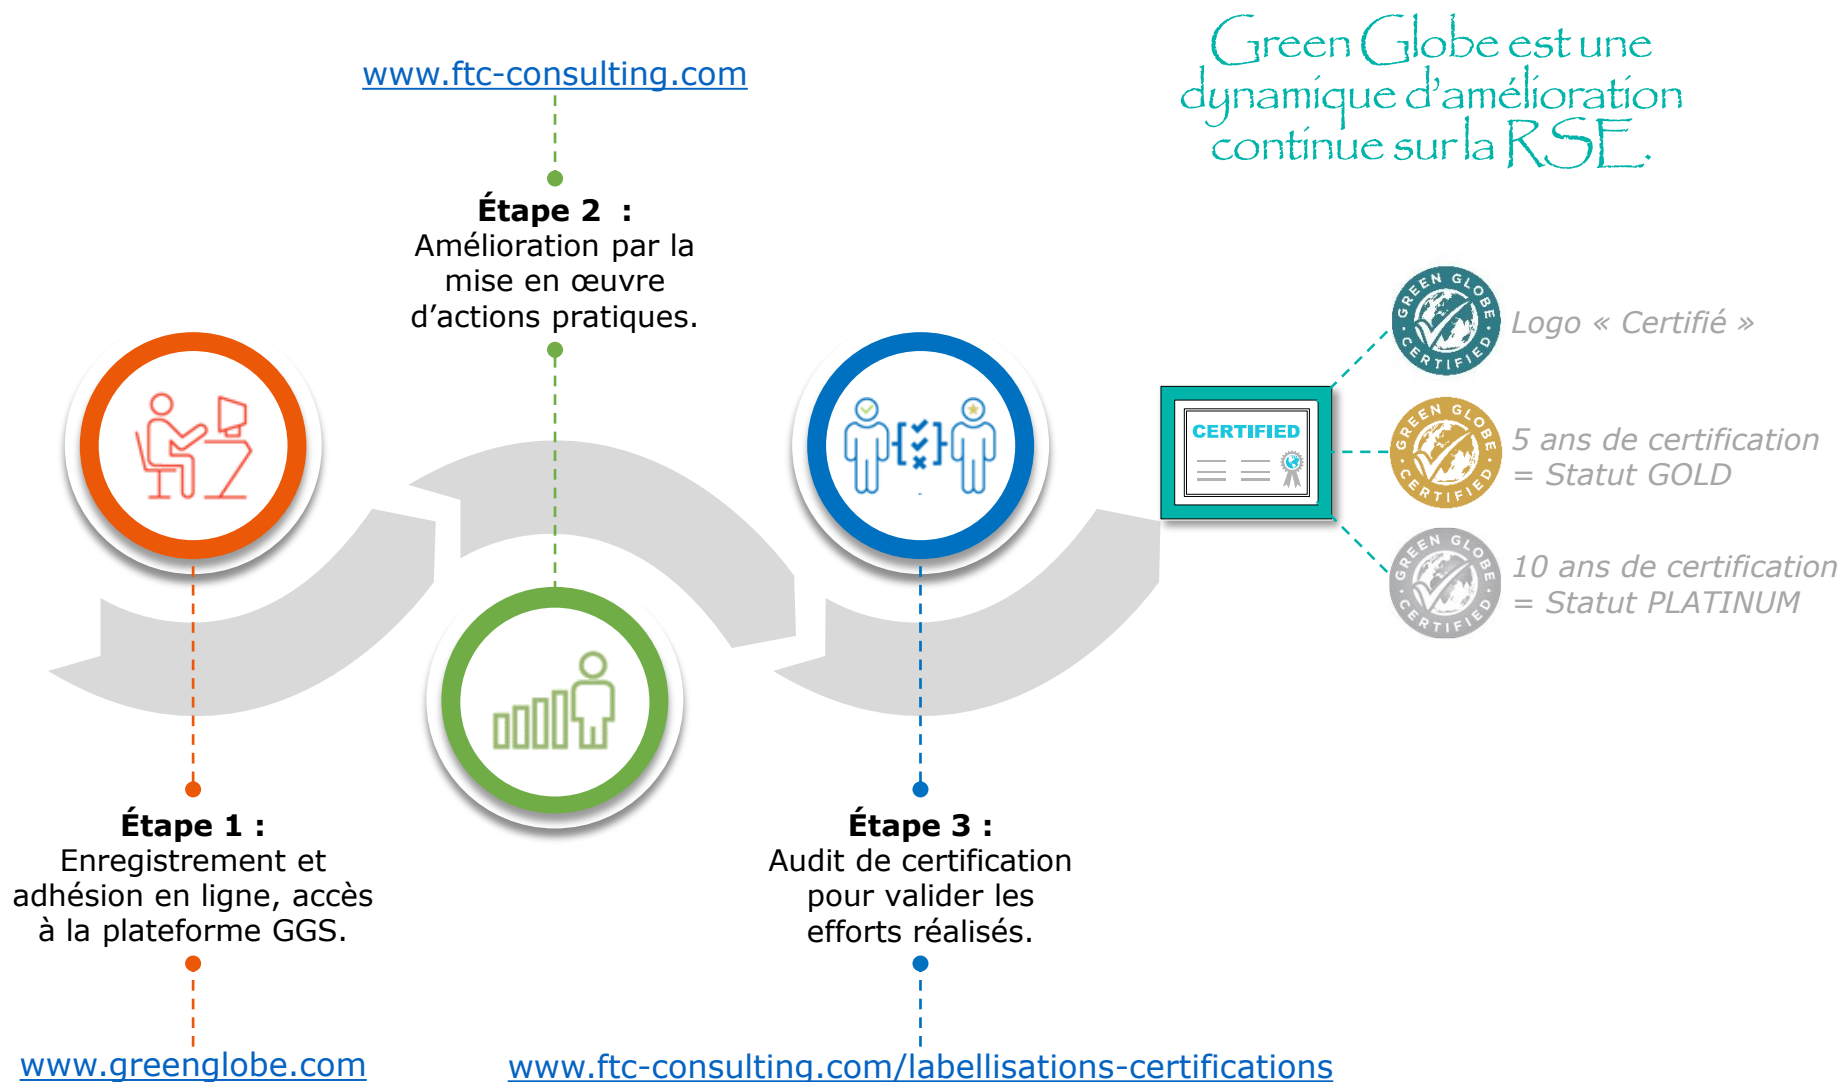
Green Globe est une dynamique d'amélioration continue sur la RSE.

www.ftc-consulting.com

**Étape 2 :**
Amélioration par la mise en œuvre d'actions pratiques.

CERTIFIED

GREEN GLOBE CERTIFIED
Logo « Certifié »

GREEN GLOBE CERTIFIED
5 ans de certification = Statut GOLD

GREEN GLOBE CERTIFIED
10 ans de certification = Statut PLATINUM

**Étape 1 :**
Enregistrement et adhésion en ligne, accès à la plateforme GGS.

**Étape 3 :**
Audit de certification pour valider les efforts réalisés.

www.greenglobe.com

www.ftc-consulting.com/labellisations-certifications